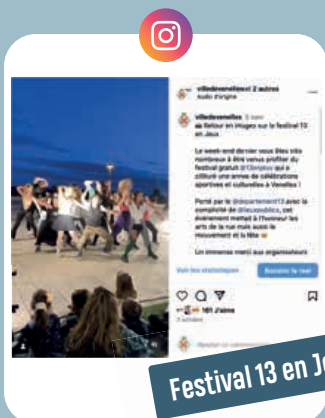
villedevenelles et 2 autres
Audio d'origine

villedevenelles 5 sem
Retour en images sur le festival 13 en Jeux

Le week-end dernier vous êtes très nombreux à être venus profiter du festival gratuit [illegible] qui a clôturé une année de célébrations sportives et culturelles à Venelles !

Porté par le @departement13 avec la complicité de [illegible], cet événement mettait à l'honneur les arts de la rue mais aussi le mouvement et la fête

Un immense merci aux organisateurs

Voir les statistiques
Booster le reel

161 J'aime

Festival 13 en Je